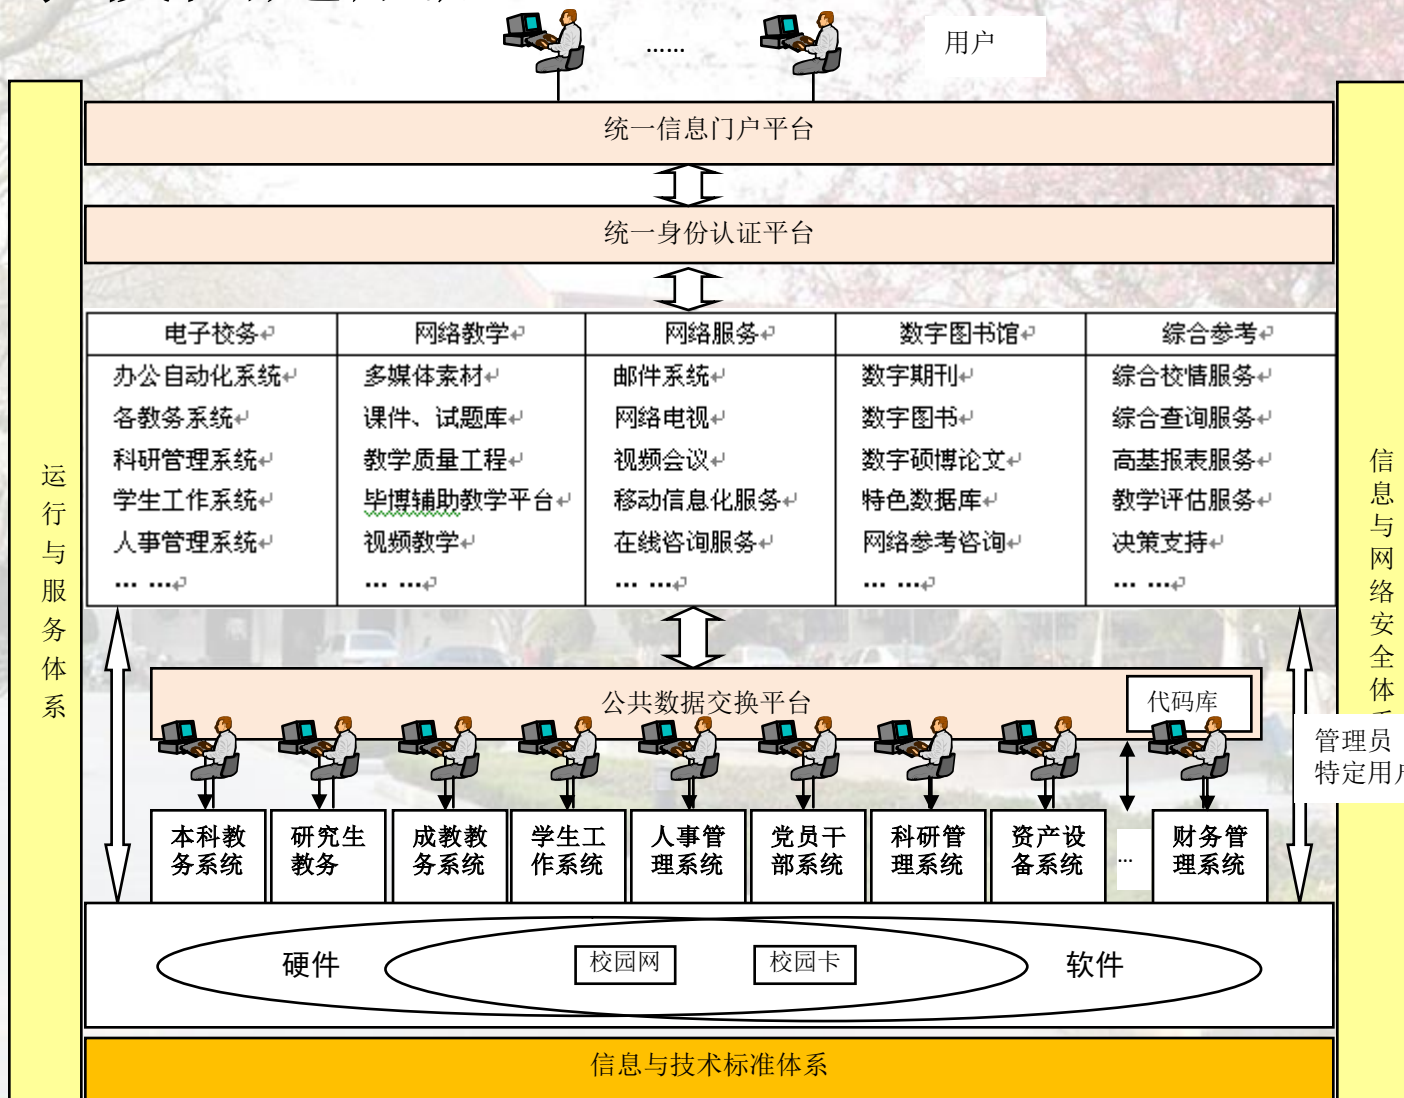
...... 用户

统一信息门户平台

统一身份认证平台

| 电子校务 | 网络教学 | 网络服务 | 数字图书馆 | 综合参考 |
|---|---|---|---|---|
| 办公自动化系统 | 多媒体素材 | 邮件系统 | 数字期刊 | 综合校情服务 |
| 各教务系统 | 课件、试题库 | 网络电视 | 数字图书 | 综合查询服务 |
| 科研管理系统 | 教学质量工程 | 视频会议 | 数字硕博论文 | 高基报表服务 |
| 学生工作系统 | 毕博辅助教学平台 | 移动信息化服务 | 特色数据库 | 教学评估服务 |
| 人事管理系统 | 视频教学 | 在线咨询服务 | 网络参考咨询 | 决策支持 |
| … … | … … | … … | … … | … … |

运行与服务体系

信息与网络安全体系

公共数据交换平台

代码库

管理员
特定用户

本科教务系统
研究生教务
成教教务系统
学生工作系统
人事管理系统
党员干部系统
科研管理系统
资产设备系统
…
财务管理系统

硬件 校园网 校园卡 软件

信息与技术标准体系